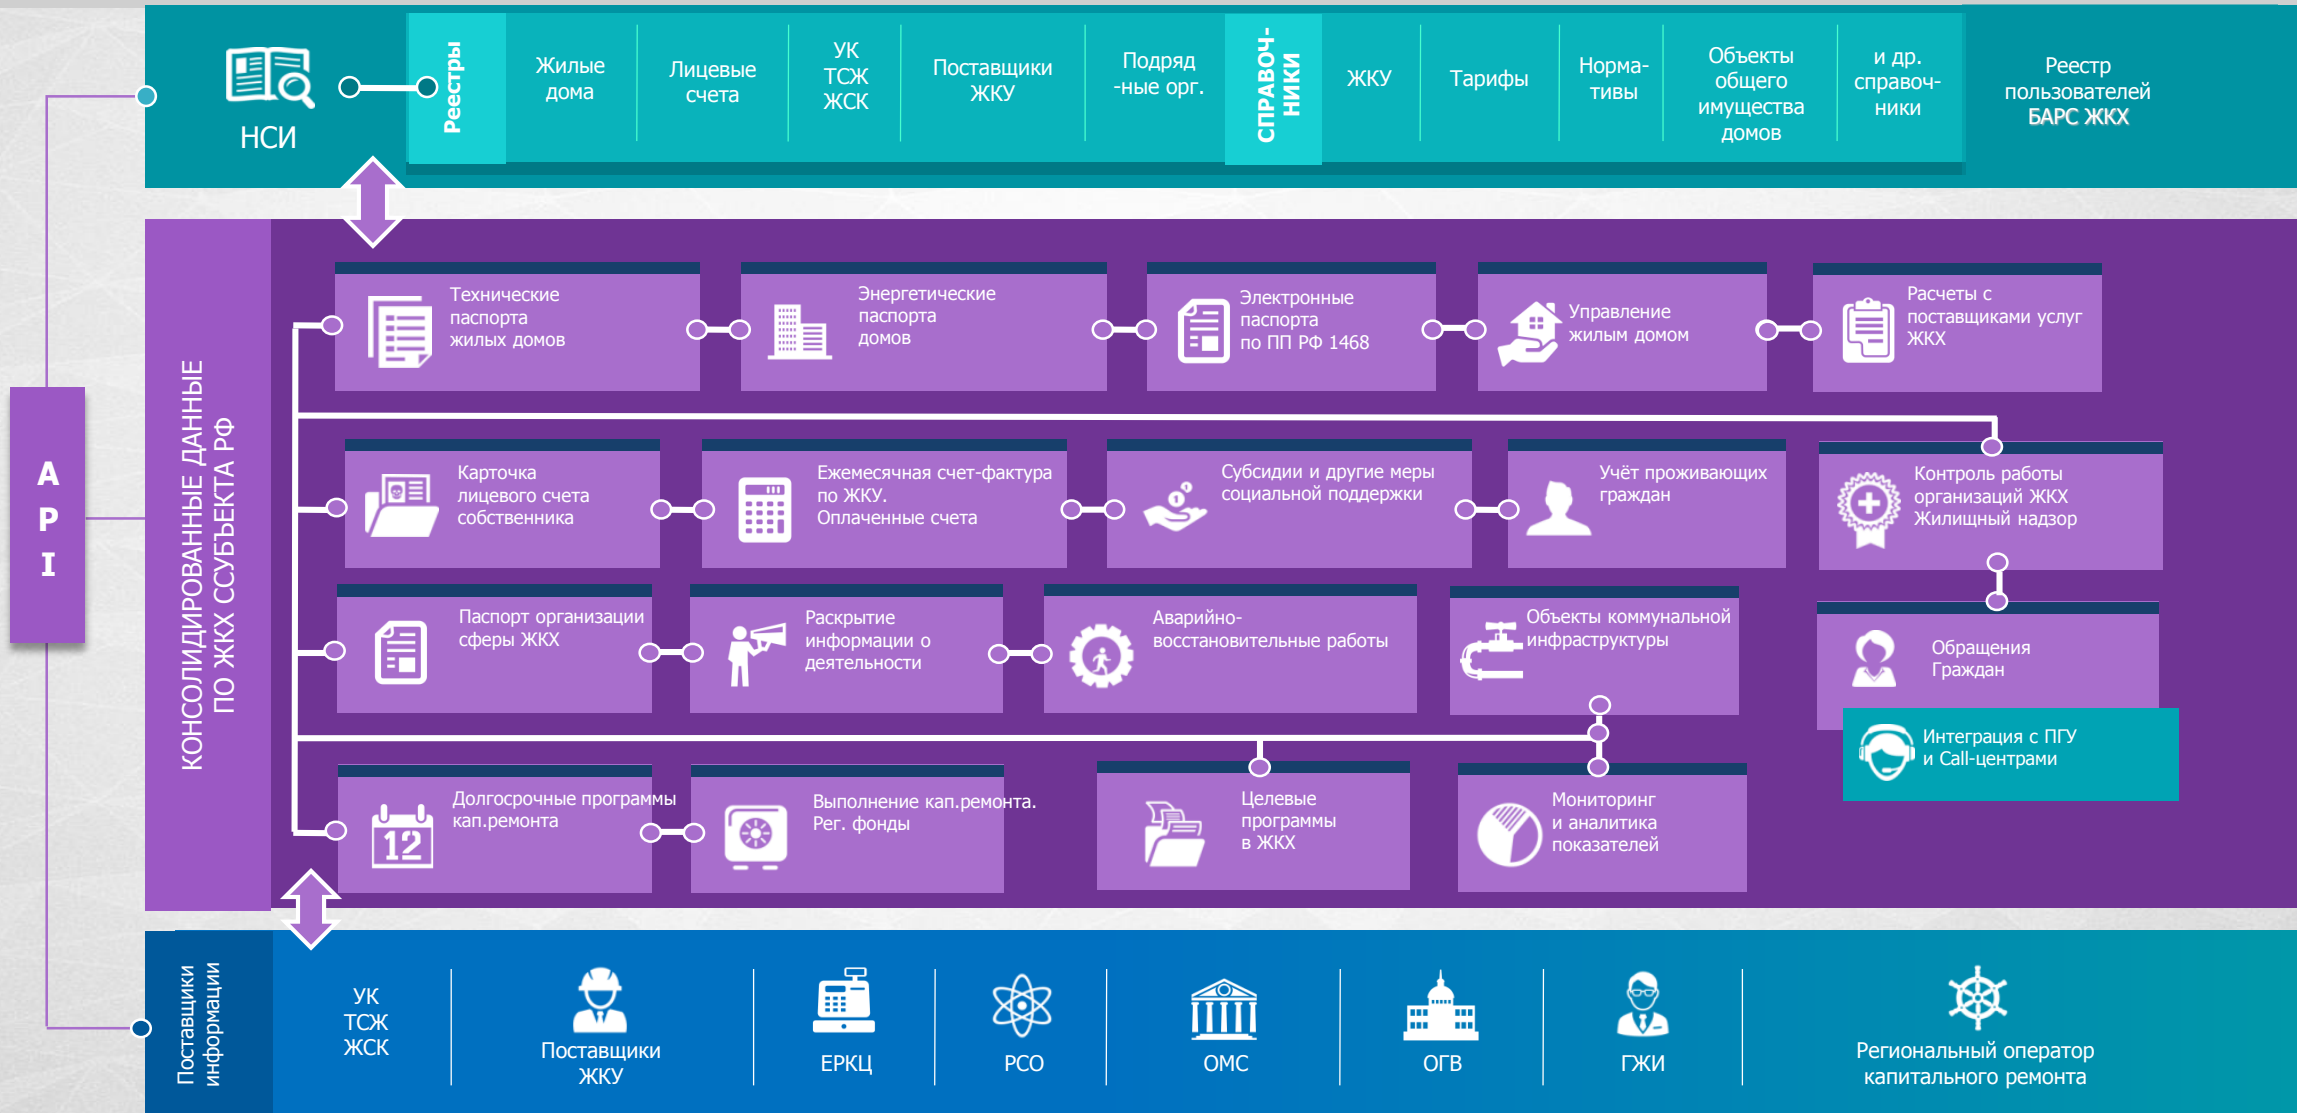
НСИ

Реестры

Жилые дома

Лицевые счета

УК ТСЖ ЖСК

Поставщики ЖКУ

Подряд-ные орг.

СПРАВОЧ-НИКИ

ЖКУ

Тарифы

Норма-тивы

Объекты общего имущества домов

и др. справоч-ники

Реестр пользователей БАРС ЖКХ

API

КОНСОЛИДИРОВАННЫЕ ДАННЫЕ ПО ЖКХ СУБЪЕКТА РФ

Технические паспорта жилых домов

Энергетические паспорта домов

Электронные паспорта по ПП РФ 1468

Управление жилым домом

Расчеты с поставщиками услуг ЖКХ

Карточка лицевого счета собственника

Ежемесячная счет-фактура по ЖКУ. Оплаченные счета

Субсидии и другие меры социальной поддержки

Учёт проживающих граждан

Контроль работы организаций ЖКХ Жилищный надзор

Паспорт организации сферы ЖКХ

Раскрытие информации о деятельности

Аварийно-восстановительные работы

Объекты коммунальной инфраструктуры

Обращения Граждан

Интеграция с ПГУ и Call-центрами

Долгосрочные программы кап.ремонта

12

Выполнение кап.ремонта. Рег. фонды

Целевые программы в ЖКХ

Мониторинг и аналитика показателей

Поставщики информации

УК ТСЖ ЖСК

Поставщики ЖКУ

ЕРКЦ

РСО

ОМС

ОГВ

ГЖИ

Региональный оператор капитального ремонта